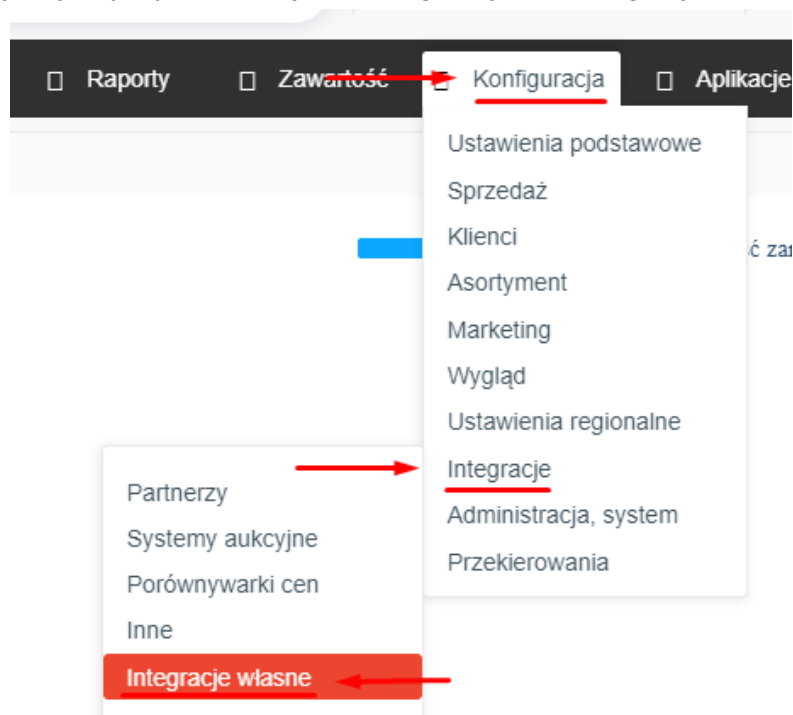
Raporty
Zawartość
Konfiguracja
Aplikacje

Ustawienia podstawowe
Sprzedaż
Klienci
Asortyment
Marketing
Wygląd
Ustawienia regionalne
Integracje
Administracja, system
Przekierowania

ć zar

Partnerzy
Systemy aukcyjne
Porównywarki cen
Inne
Integracje własne